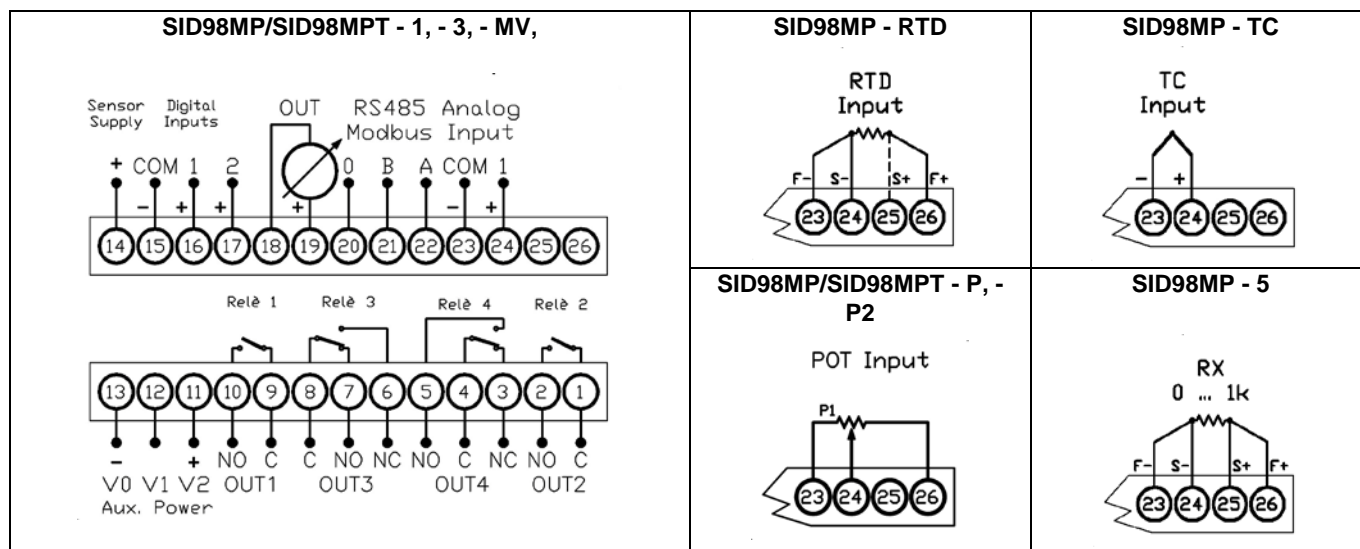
SID98MP/SID98MPT - 1, - 3, - MV,

Sensor Supply
Digital Inputs
OUT
RS485 Modbus
Analog Input

+ COM 1 2 0 B A COM 1
− + + + − +

14 15 16 17 18 19 20 21 22 23 24 25 26

Relè 1 Relè 3 Relè 4 Relè 2

13 12 11 10 9 8 7 6 5 4 3 2 1

− + NO C C NO NC NO C NC NO C
V0 V1 V2 OUT1 OUT3 OUT4 OUT2
Aux. Power

SID98MP - RTD

RTD Input

F- S- S+ F+
23 24 25 26

SID98MP - TC

TC Input

− +
23 24 25 26

SID98MP/SID98MPT - P, - P2

POT Input

P1
23 24 25 26

SID98MP - 5

RX
0 ... 1k

F- S- S+ F+
23 24 25 26